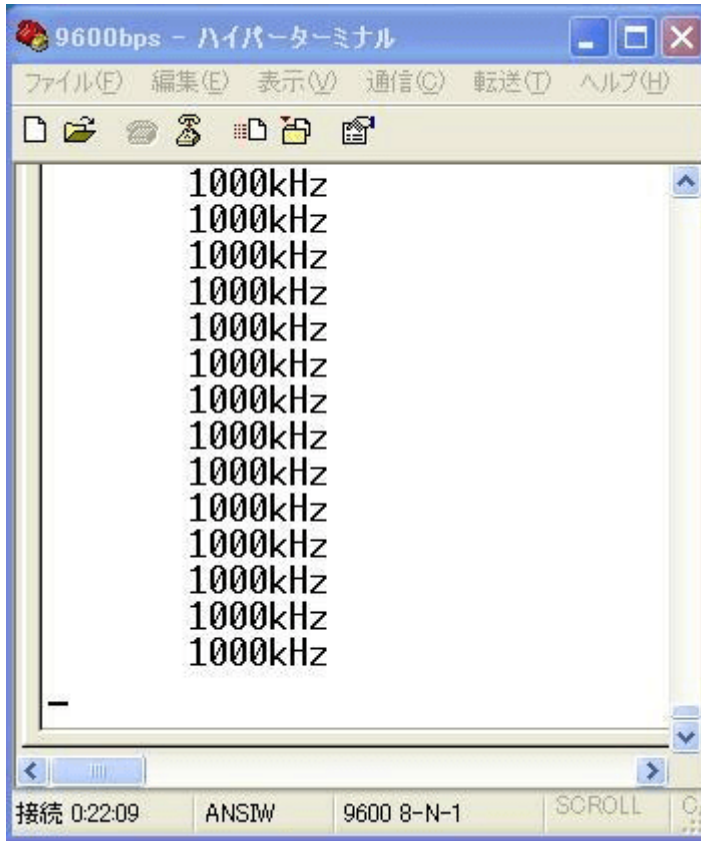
9600bps - ハイパーターミナル

ファイル(F) 編集(E) 表示(V) 通信(C) 転送(T) ヘルプ(H)

1000kHz
1000kHz
1000kHz
1000kHz
1000kHz
1000kHz
1000kHz
1000kHz
1000kHz
1000kHz
1000kHz
1000kHz
1000kHz
1000kHz

接続 0:22:09 ANSIW 9600 8-N-1 SCROLL C